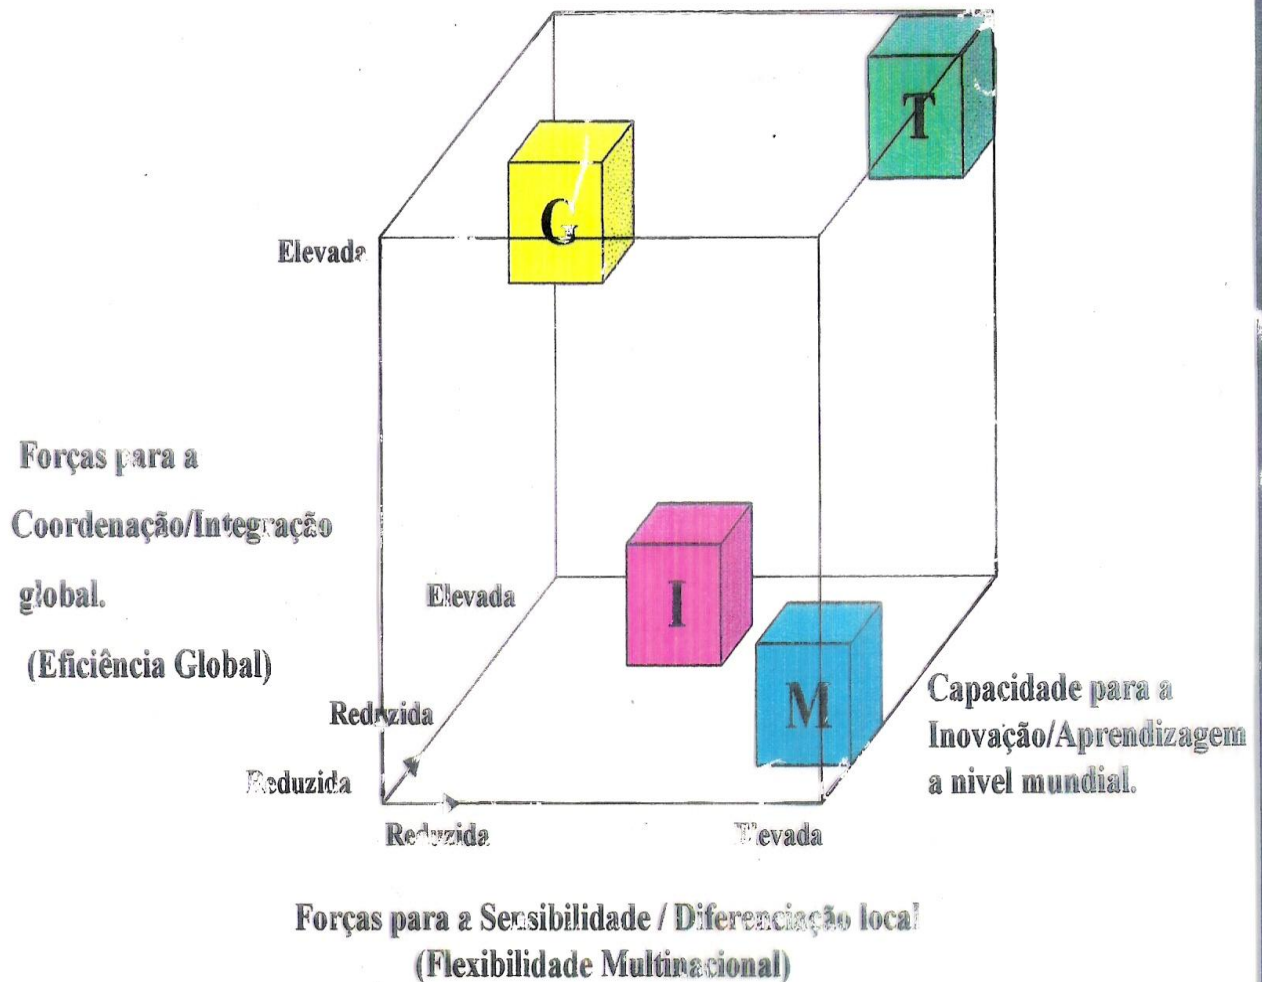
T

C

Elevada

Forças para a Coordenação/Integração global.
(Eficiência Global)

Elevada

I

M

Reduzida

Reduzida

Capacidade para a Inovação/Aprendizagem a nivel mundial.

Reduzida

Elevada

Forças para a Sensibilidade / Diferenciação local
(Flexibilidade Multinacional)